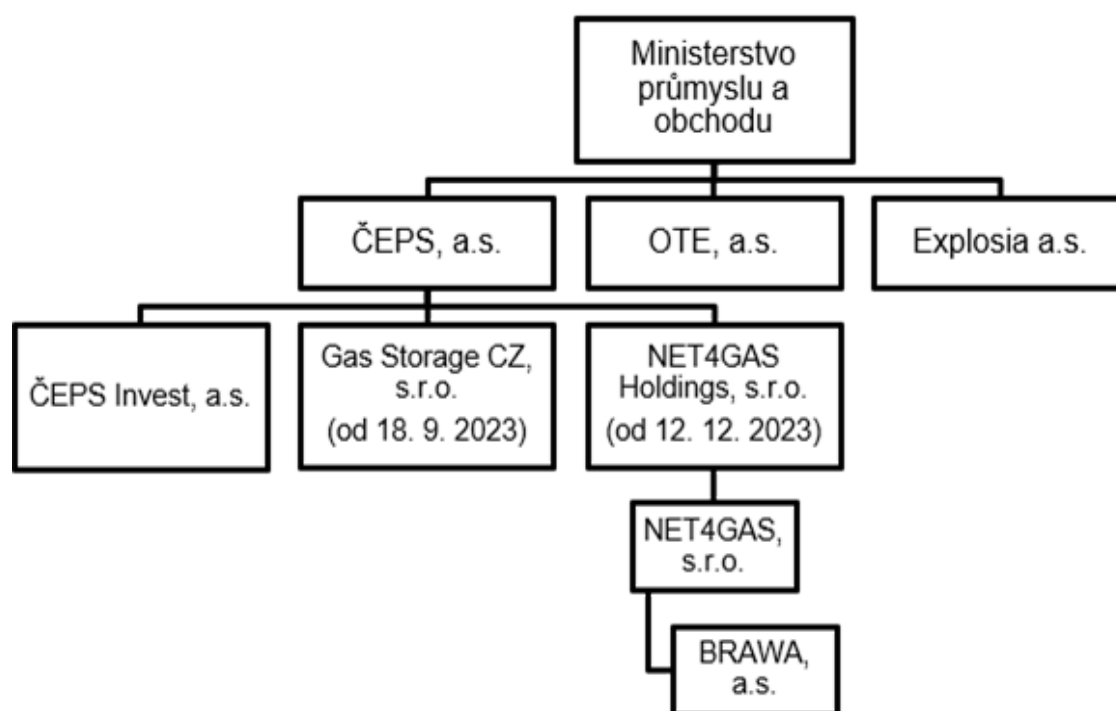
Ministerstvo průmyslu a obchodu

ČEPS, a.s.

OTE, a.s.

Explosia a.s.

ČEPS Invest, a.s.

Gas Storage CZ, s.r.o. (od 18. 9. 2023)

NET4GAS Holdings, s.r.o. (od 12. 12. 2023)

NET4GAS, s.r.o.

BRAWA, a.s.